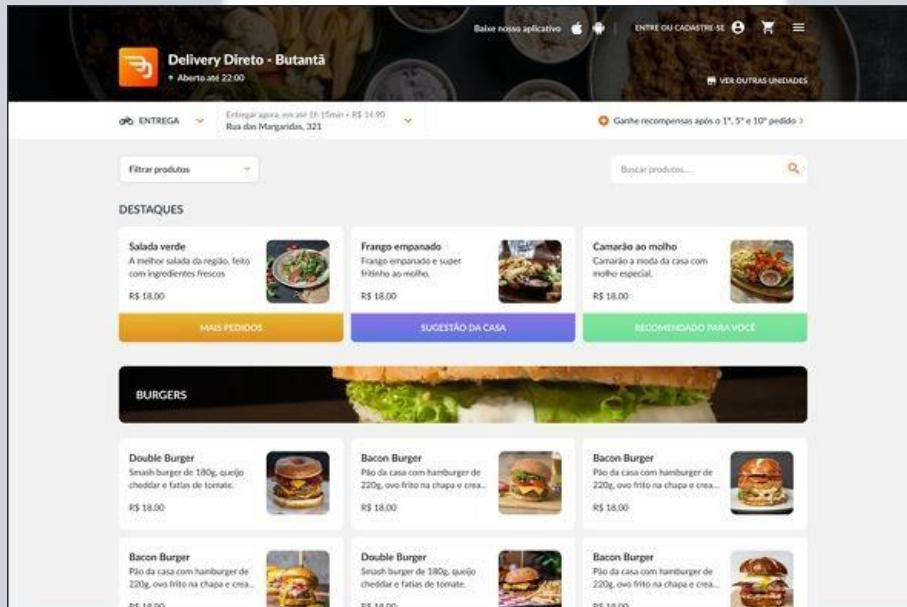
Baixe nosso aplicativo | ENTRE OU CADASTRE-SE

Delivery Direto - Butantã
Aberto até 22:00

VER OUTRAS UNIDADES

ENTREGA
Entregar agora, em até 1h 15min • R$ 14,90
Rua das Margaridas, 321

Ganhe recompensas após o 1º, 5º e 10º pedido

Filtrar produtos

Buscar produtos...

DESTAQUES

Salada verde
A melhor salada da região, feito com ingredientes frescos
R$ 18,00

Frango empanado
Frango empanado e super fritinho ao molho.
R$ 18,00

Camarão ao molho
Camarão a moda da casa com molho especial.
R$ 18,00

MAIS PEDIDOS

SUGESTÃO DA CASA

RECOMENDADO PARA VOCÊ

BURGERS

Double Burger
Smash burger de 180g, queijo cheddar e fatias de tomate.
R$ 18,00

Bacon Burger
Pão da casa com hamburger de 220g, ovo frito na chapa e crea...
R$ 18,00

Bacon Burger
Pão da casa com hamburger de 220g, ovo frito na chapa e crea...
R$ 18,00

Bacon Burger
Pão da casa com hamburger de 220g, ovo frito na chapa e crea...
R$ 18,00

Double Burger
Smash burger de 180g, queijo cheddar e fatias de tomate.
R$ 18,00

Bacon Burger
Pão da casa com hamburger de 220g, ovo frito na chapa e crea...
R$ 18,00